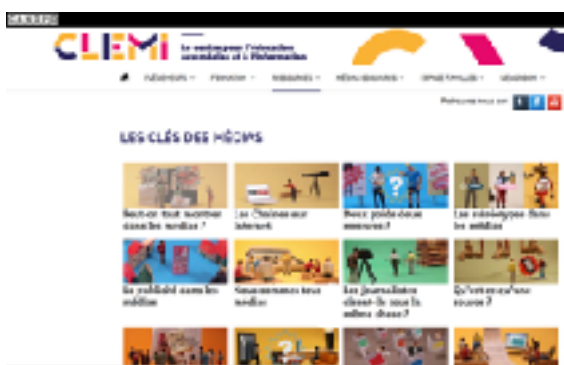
CLEMI

LES CLÉS DES MÉDIAS

Peut-on tout montrer dans les médias ?

Les Chaînes sur Internet

Deux poids deux mesures ?

Les stéréotypes dans les médias

La publicité dans les médias

Sommes-nous tous médias ?

Les journalistes disent-ils tous la même chose ?

Qu'est-ce qu'une source ?